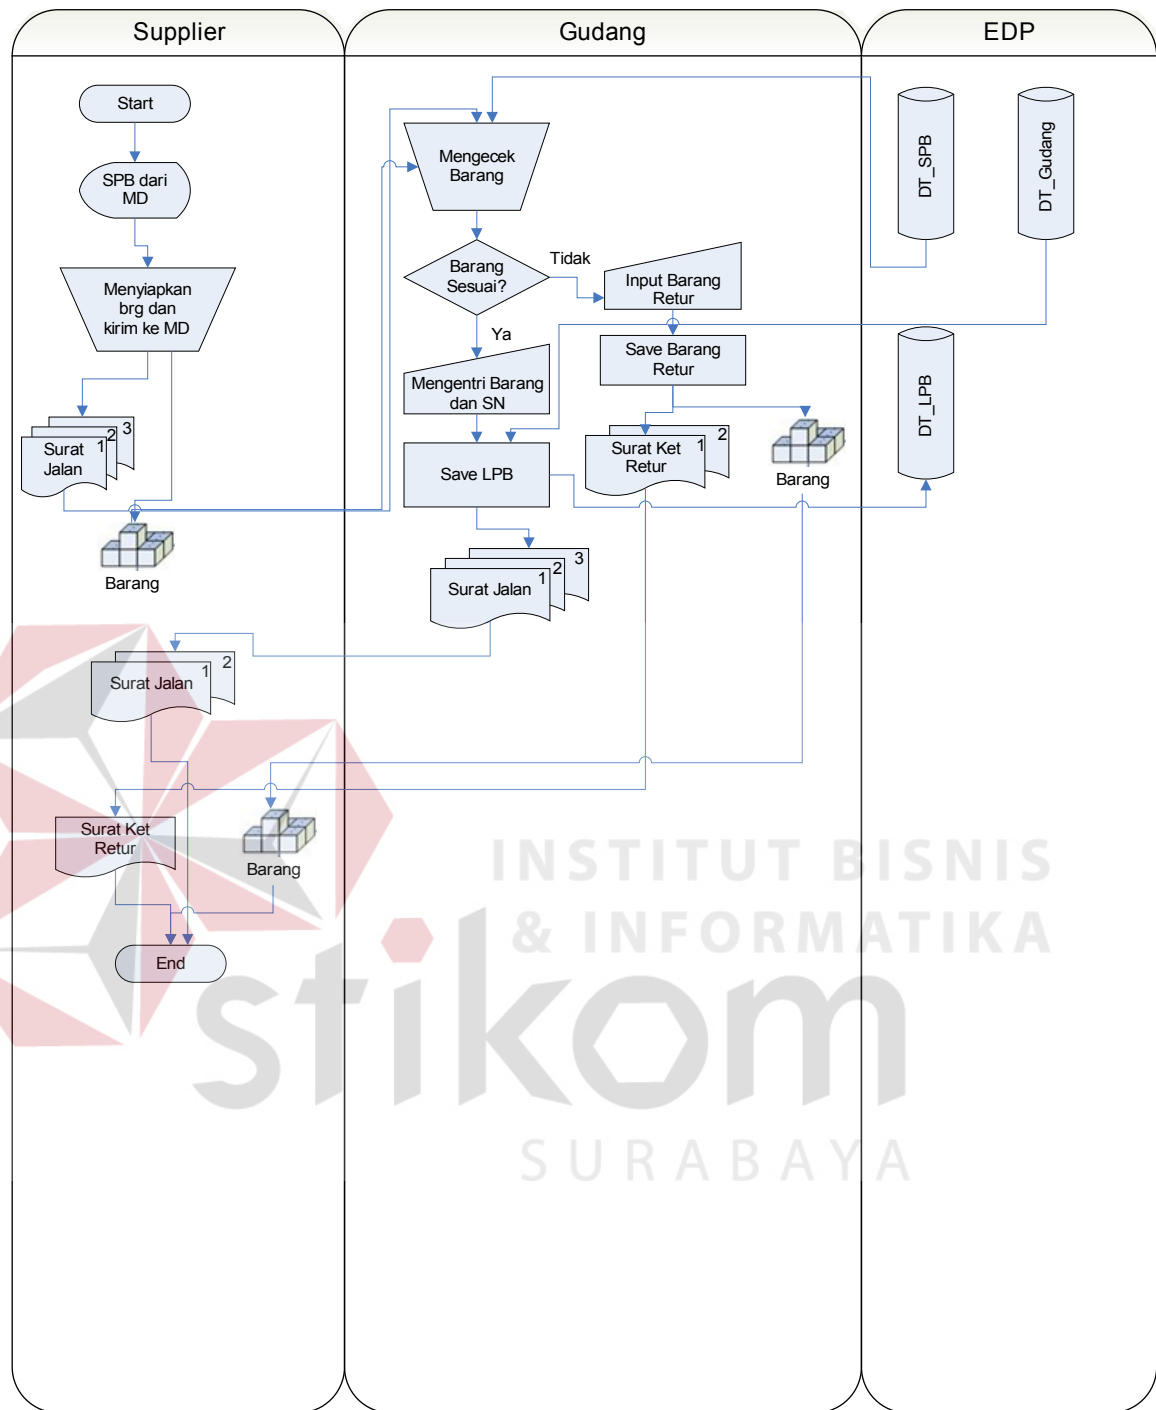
Supplier

Gudang

EDP

Start

SPB dari MD

Menyiapkan brg dan kirim ke MD

3
2
Surat Jalan 1

Barang

Mengecek Barang

Barang Sesuai?

Tidak

Ya

Input Barang Retur

Save Barang Retur

Mengentri Barang dan SN

Save LPB

Surat Ket Retur 1
2

Barang

3
2
Surat Jalan 1

DT_SPB

DT_Gudang

DT_LPB

2
Surat Jalan 1

Surat Ket Retur

Barang

End

INSTITUT BISNIS & INFORMATIKA
stikom
SURABAYA